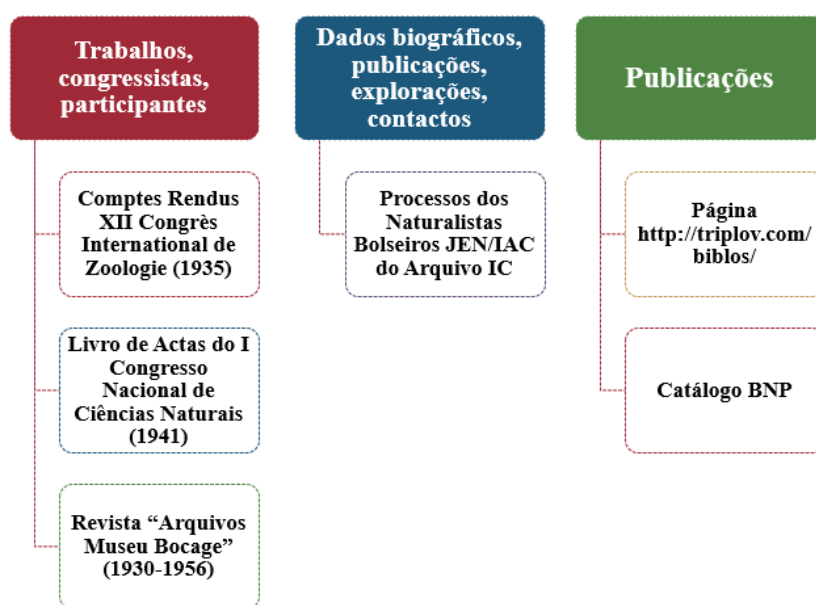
Trabalhos, congressistas, participantes

Comptes Rendus XII Congrès International de Zoologie (1935)

Livro de Actas do I Congresso Nacional de Ciências Naturais (1941)

Revista “Arquivos Museu Bocage” (1930-1956)

Dados biográficos, publicações, explorações, contactos

Processos dos Naturalistas Bolseiros JEN/IAC do Arquivo IC

Publicações

Página http://triplov.com/biblos/

Catálogo BNP